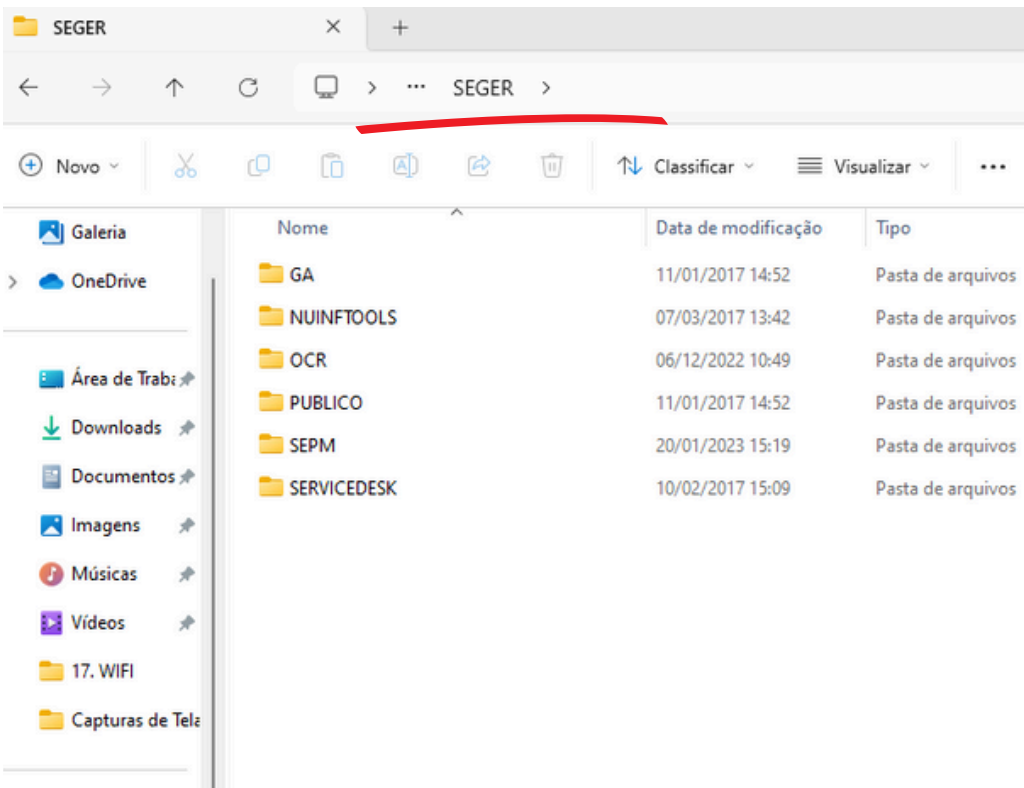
SEGER ×  +

← → ↑ ⟳  > ··· SEGER >

Novo  Classificar  Visualizar  ···

Galeria
OneDrive

Área de Traba
Downloads
Documentos
Imagens
Músicas
Vídeos
17. WIFI
Capturas de Tela

| Nome | Data de modificação | Tipo |
|---|---|---|
| GA | 11/01/2017 14:52 | Pasta de arquivos |
| NUINFTOOLS | 07/03/2017 13:42 | Pasta de arquivos |
| OCR | 06/12/2022 10:49 | Pasta de arquivos |
| PUBLICO | 11/01/2017 14:52 | Pasta de arquivos |
| SEPM | 20/01/2023 15:19 | Pasta de arquivos |
| SERVICEDESK | 10/02/2017 15:09 | Pasta de arquivos |